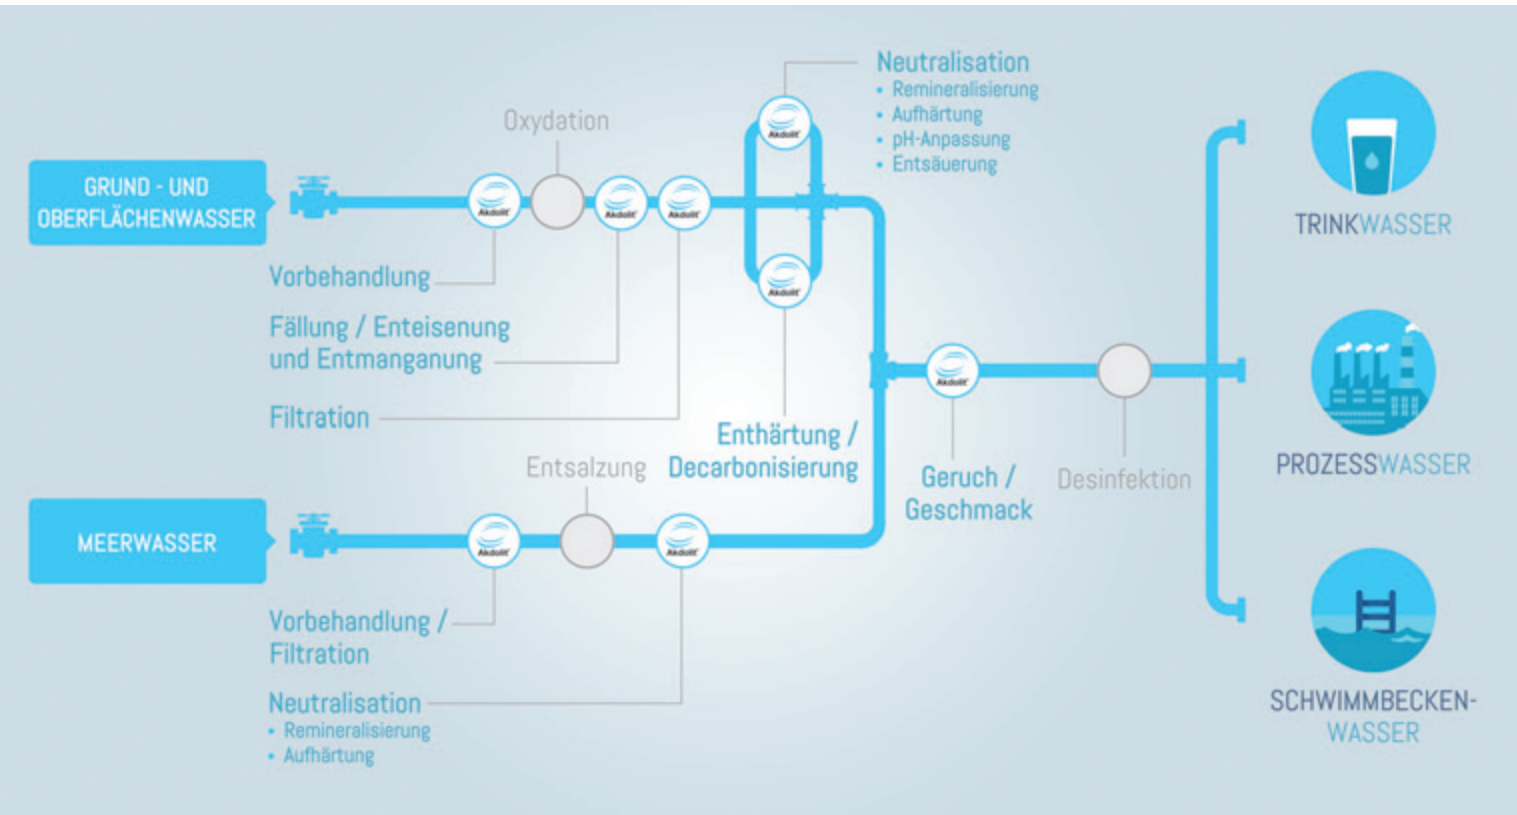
Neutralisation
• Remineralisierung
• Aufhärtung
• pH-Anpassung
• Entsäuerung

Oxydation

GRUND - UND OBERFLÄCHENWASSER

Akdolit Akdolit Akdolit Akdolit Akdolit

Vorbehandlung

Fällung / Enteisenung und Entmanganung

Filtration

Enthärtung / Decarbonisierung

Akdolit

Geruch / Geschmack

Desinfektion

Entsalzung

MEERWASSER

Akdolit Akdolit

Vorbehandlung / Filtration

Neutralisation
• Remineralisierung
• Aufhärtung

TRINKWASSER

PROZESSWASSER

SCHWIMMBECKEN-WASSER